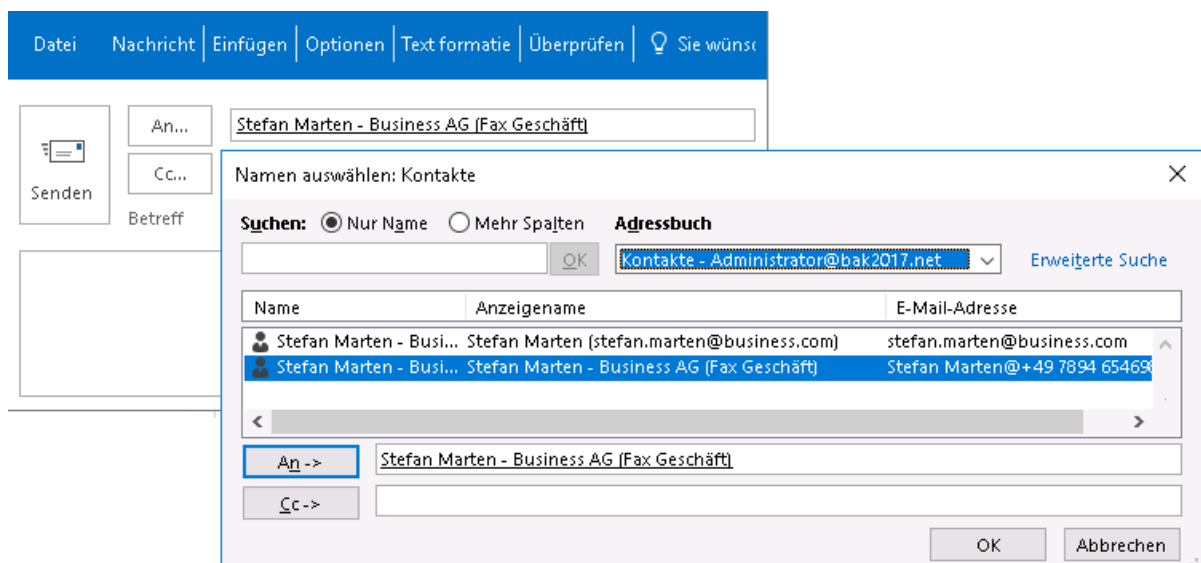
Datei Nachricht | Einfügen | Optionen | Text formatie | Überprüfen | Sie wünsc

An...

Stefan Marten - Business AG (Fax Geschäft)

Senden

Cc...

Betreff

Namen auswählen: Kontakte

Suchen: Nur Name Mehr Spalten

Adressbuch

OK

Kontakte - Administrator@bak2017.net

Erweiterte Suche

| Name | Anzeigename | E-Mail-Adresse |
|---|---|---|
| Stefan Marten - Busi... | Stefan Marten (stefan.marten@business.com) | stefan.marten@business.com |
| Stefan Marten - Busi... | Stefan Marten - Business AG (Fax Geschäft) | Stefan Marten@+49 7894 65469 |

An ->

Stefan Marten - Business AG (Fax Geschäft)

Cc ->

OK

Abbrechen